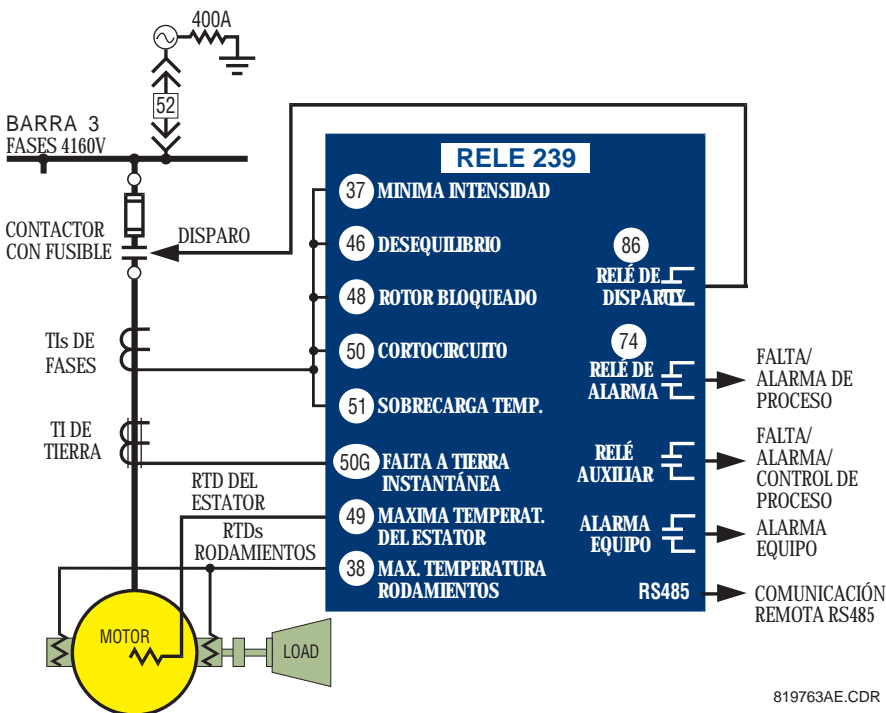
400A

52

BARRA 3
FASES 4160V

CONTACTOR
CON FUSIBLE

DISPARO

TIs DE
FASES

TI DE
TIERRA

RTD DEL
ESTATOR

RTDs
RODAMIENTOS

MOTOR

LOAD

RELE 239

37 MINIMA INTENSIDAD

46 DESEQUILIBRIO

48 ROTOR BLOQUEADO

50 CORTOCIRCUITO

51 SOBRECARGA TEMP.

50G FALTA A TIERRA INSTANTÁNEA

49 MAXIMA TEMPERAT. DEL ESTATOR

38 MAX. TEMPERATURA RODAMIENTOS

86
RELÉ DE
DISPARO

74
RELÉ DE
ALARMA

RELÉ
AUXILIAR

ALARMA
EQUIPO

RS485

FALTA/
ALARMA DE
PROCESO

FALTA/
ALARMA/
CONTROL DE
PROCESO

ALARMA
EQUIPO

COMUNICACIÓN
REMOTA RS485

819763AE.CDR